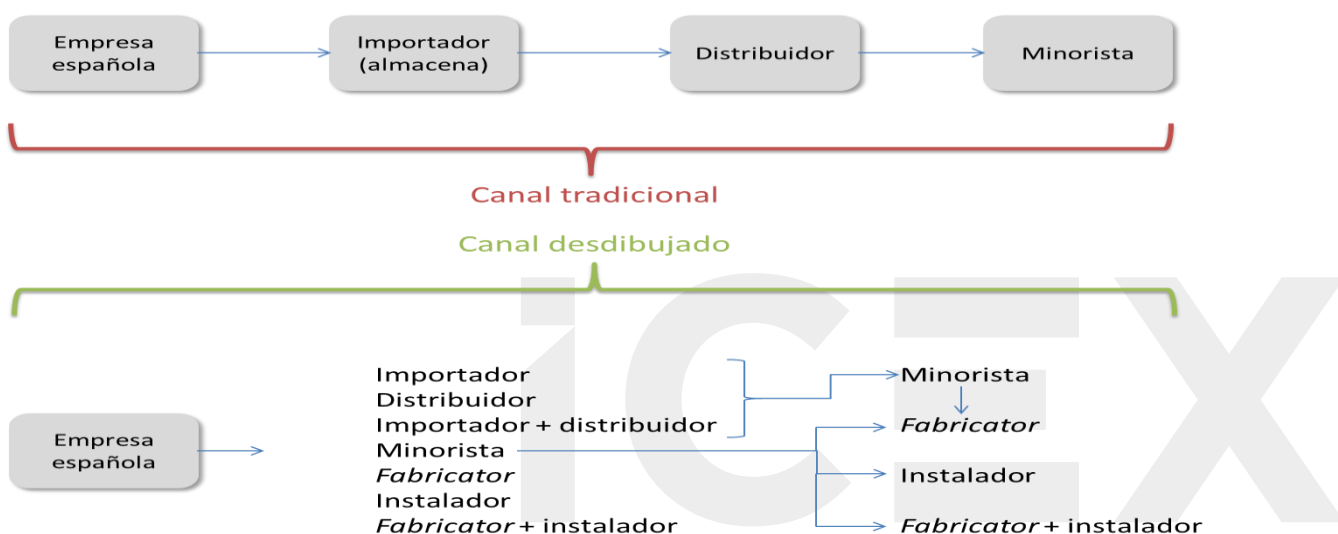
Empresa española

Importador (almacena)

Distribuidor

Minorista

Canal tradicional

Canal desdibujado

Empresa española

Importador
Distribuidor
Importador + distribuidor
Minorista
*Fabricator*
Instalador
*Fabricator* + instalador

Minorista
*Fabricator*
Instalador
*Fabricator* + instalador

ICEX